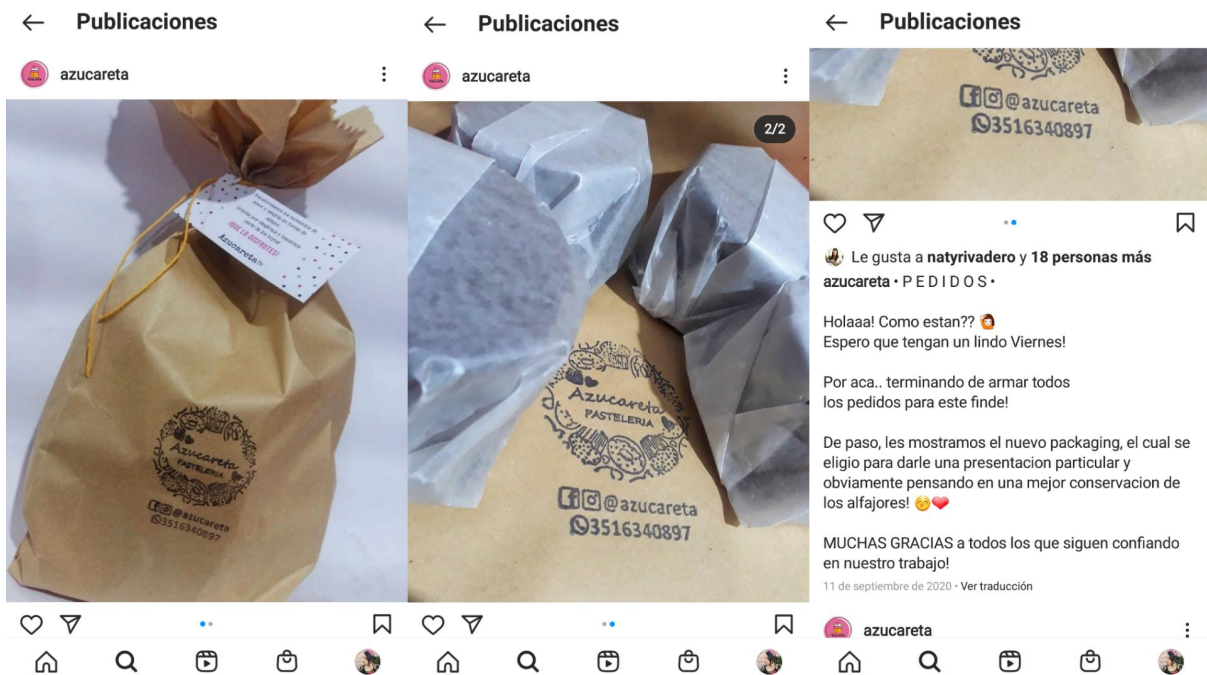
← Publicaciones

azucareta

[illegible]
¡QUE LO DISFRUTES!
Azucareta

Azucareta
PASTELERIA
@azucareta
3516340897

← Publicaciones

azucareta

2/2

Azucareta
PASTELERIA
@azucareta
3516340897

← Publicaciones

@azucareta
3516340897

Le gusta a natyrivadero y 18 personas más

azucareta • P E D I D O S •

Holaaa! Como estan?? 🙋
Espero que tengan un lindo Viernes!

Por aca.. terminando de armar todos los pedidos para este finde!

De paso, les mostramos el nuevo packaging, el cual se eligio para darle una presentacion particular y obviamente pensando en una mejor conservacion de los alfajores! 😚❤

MUCHAS GRACIAS a todos los que siguen confiando en nuestro trabajo!

11 de septiembre de 2020 • Ver traducción

azucareta